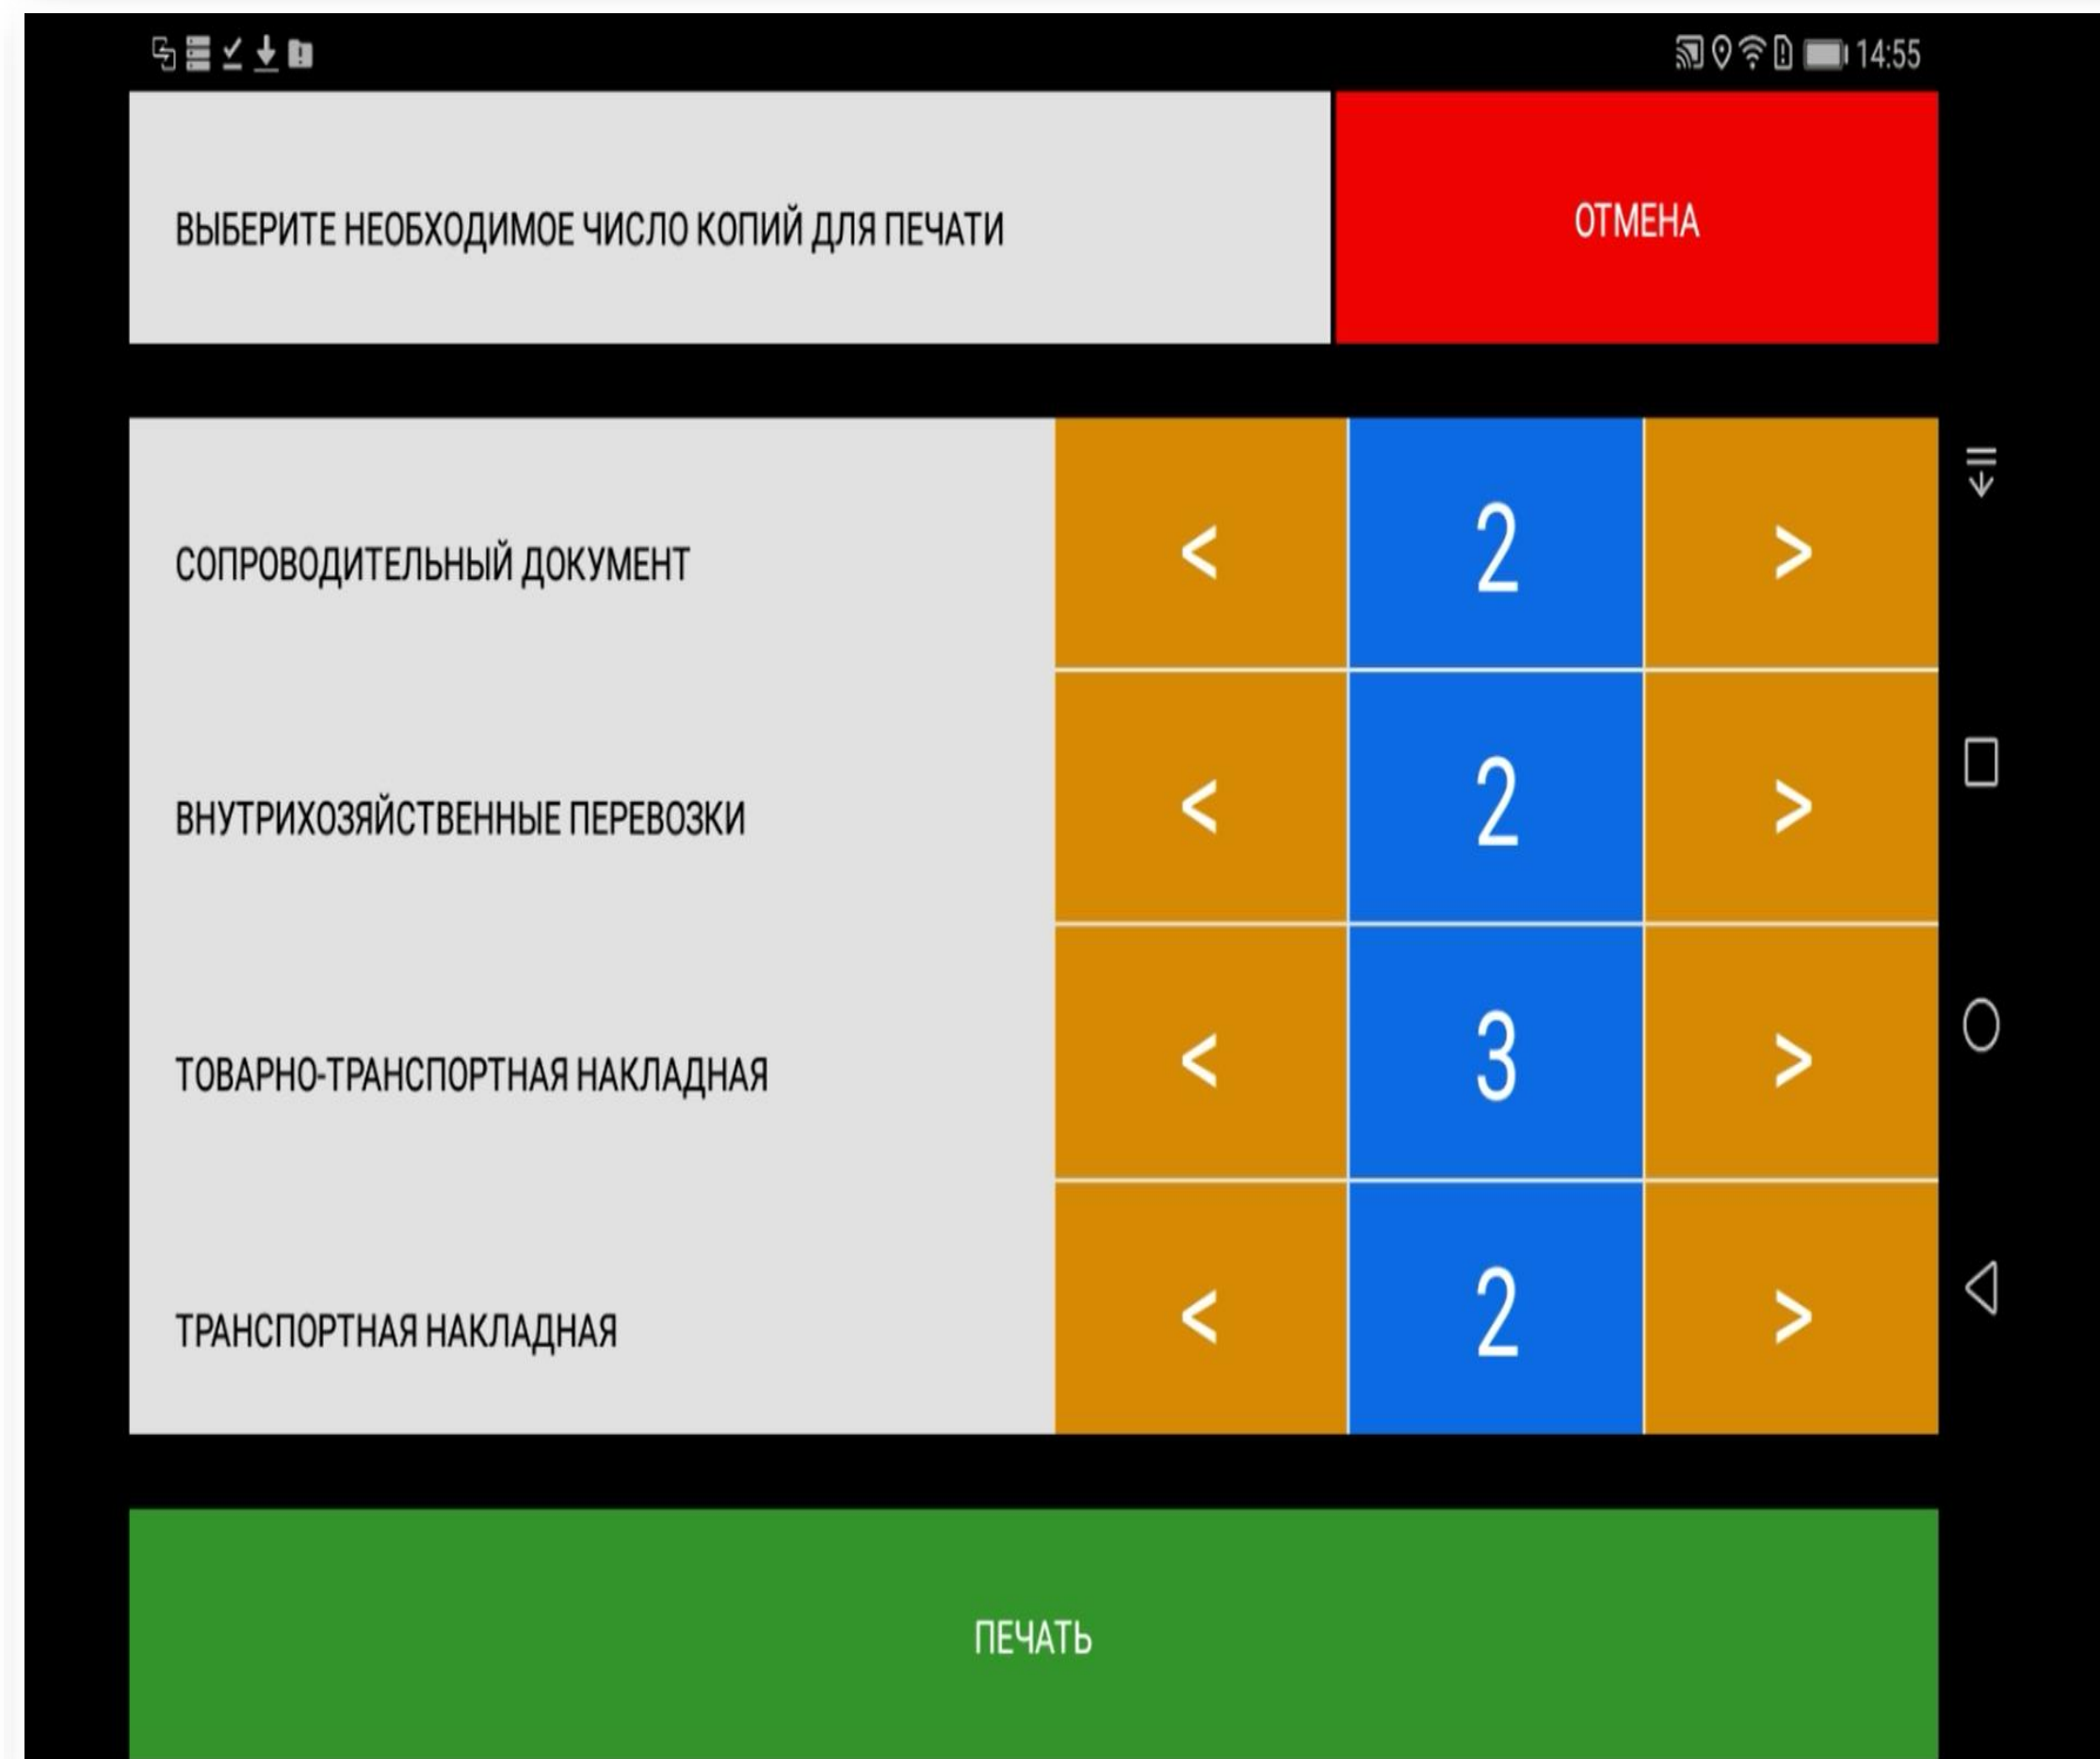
14:55

ВЫБЕРИТЕ НЕОБХОДИМОЕ ЧИСЛО КОПИЙ ДЛЯ ПЕЧАТИ

ОТМЕНА

| | | | |
|---|---|---|---|
| СОПРОВОДИТЕЛЬНЫЙ ДОКУМЕНТ | < | 2 | > |
| ВНУТРИХОЗЯЙСТВЕННЫЕ ПЕРЕВОЗКИ | < | 2 | > |
| ТОВАРНО-ТРАНСПОРТНАЯ НАКЛАДНАЯ | < | 3 | > |
| ТРАНСПОРТНАЯ НАКЛАДНАЯ | < | 2 | > |

ПЕЧАТЬ